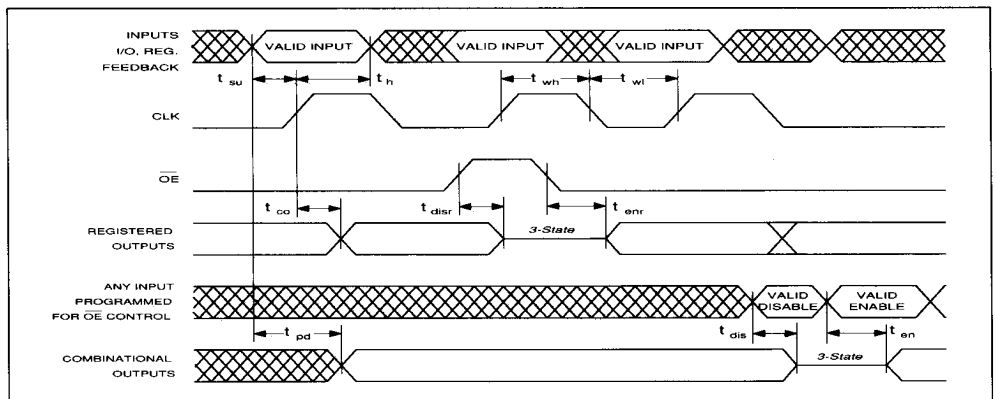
INPUTS I/O, REG. FEEDBACK

VALID INPUT

VALID INPUT

VALID INPUT

$t_{su}$

$t_h$

$t_{wh}$

$t_{wl}$

CLK

$\overline{OE}$

$t_{co}$

$t_{disr}$

$t_{enr}$

REGISTERED OUTPUTS

3-State

ANY INPUT PROGRAMMED FOR $\overline{OE}$ CONTROL

VALID DISABLE

VALID ENABLE

$t_{pd}$

$t_{dis}$

$t_{en}$

COMBINATIONAL OUTPUTS

3-State